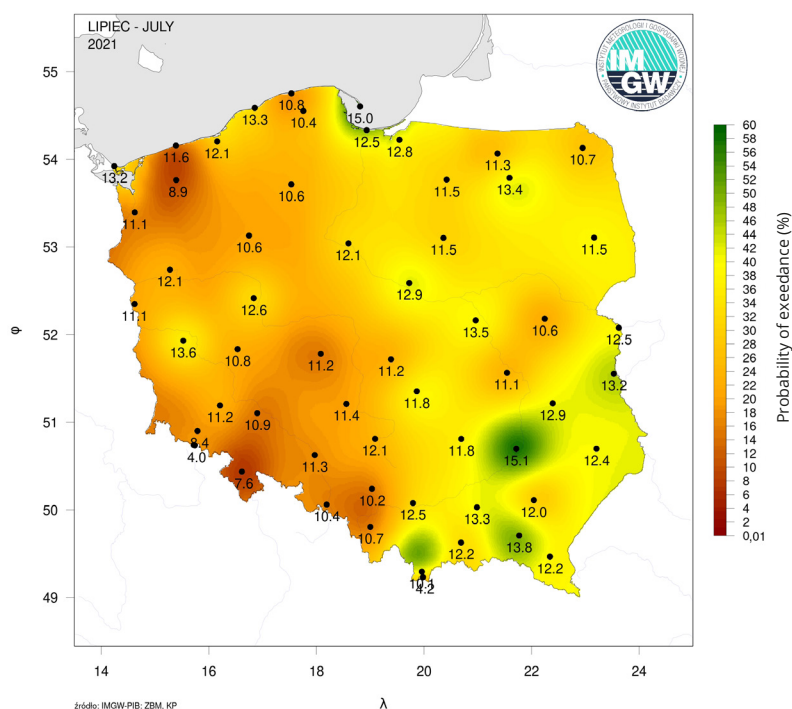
LIPIEC - JULY
2021

IMGW
INSTYTUT METEOROLOGII I GOSPODARKI WODNEJ
PAŃSTWOWY INSTYTUT BADAWCZY

55
54
53
52
51
50
49
φ

14
16
18
20
22
24
λ

13.3
10.8
10.4
15.0
12.5
12.8
11.6
12.1
13.2
8.9
10.6
11.3
13.4
10.7
11.5
11.1
10.6
12.1
11.5
11.5
12.1
12.9
11.1
12.6
13.6
10.8
11.2
13.5
10.6
12.5
11.2
11.1
13.2
11.2
10.9
11.4
11.8
12.9
8.4
4.0
7.6
11.3
12.1
11.8
15.1
12.4
10.2
10.4
10.7
12.5
13.3
12.0
12.2
13.8
12.2
10.1
4.2

60
58
56
54
52
50
48
46
44
42
40
38
36
34
32
30
28
26
24
22
20
18
16
14
12
10
8
6
4
2
0,01
Probability of exeedance (%)

źródło: IMGW-PIB: ZBM, KP